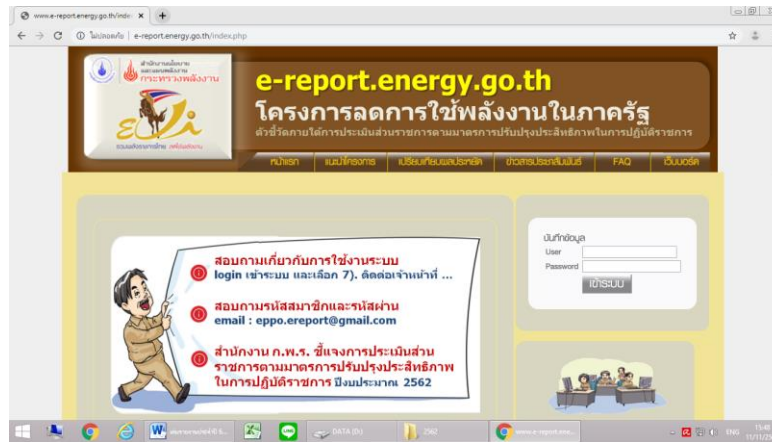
www.e-report.energy.go.th/index ×

ไม่ปลอดภัย | e-report.energy.go.th/index.php

สำนักงานนโยบายและแผนพลังงาน กระทรวงพลังงาน

e-report.energy.go.th

โครงการลดการใช้พลังงานในภาครัฐ

ตัวชี้วัดภายใต้การประเมินส่วนราชการตามมาตรการปรับปรุงประสิทธิภาพในการปฏิบัติราชการ

หน้าแรก | แนะนำโครงการ | เปรียบเทียบผลประหยัด | ข่าวสารประชาสัมพันธ์ | FAQ | เว็บบอร์ด

สอบถามเกี่ยวกับการใช้งานระบบ login เข้าระบบ และเลือก 7). ติดต่อเจ้าหน้าที่ ...

สอบถามรหัสสมาชิกและรหัสผ่าน email : eppo.ereport@gmail.com

สำนักงาน ก.พ.ร. ชี้แจงการประเมินส่วนราชการตามมาตรการปรับปรุงประสิทธิภาพในการปฏิบัติราชการ ปีงบประมาณ 2562

บันทึกข้อมูล

User

Password

เข้าระบบ

DATA (D:)

2562

www.e-report.ene...

ENG

15:40

11/11/2